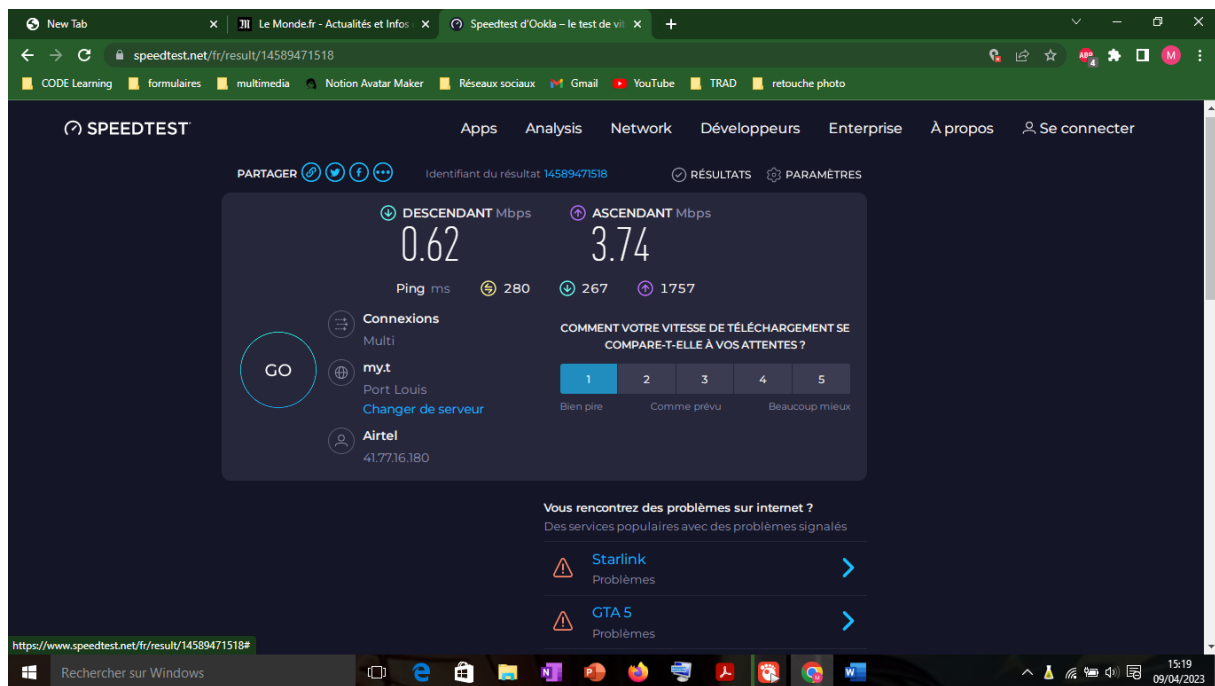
New Tab
Le Monde.fr - Actualités et Infos
Speedtest d'Ookla – le test de vit

speedtest.net/fr/result/14589471518

CODE Learning  formulaires  multimedia  Notion Avatar Maker  Réseaux sociaux  Gmail  YouTube  TRAD  retouche photo

SPEEDTEST

Apps  Analysis  Network  Développeurs  Enterprise  À propos  Se connecter

PARTAGER

Identifiant du résultat 14589471518

RÉSULTATS  PARAMÈTRES

DESCENDANT Mbps
0.62

ASCENDANT Mbps
3.74

Ping ms  280  267  1757

GO

Connexions
Multi

my.t
Port Louis
Changer de serveur

Airtel
41.77.16.180

COMMENT VOTRE VITESSE DE TÉLÉCHARGEMENT SE COMPARE-T-ELLE À VOS ATTENTES ?

| 1 | 2 | 3 | 4 | 5 |
|---|---|---|---|---|

Bien pire  Comme prévu  Beaucoup mieux

Vous rencontrez des problèmes sur internet ?
Des services populaires avec des problèmes signalés

Starlink
Problèmes

GTA 5
Problèmes

https://www.speedtest.net/fr/result/14589471518#

Rechercher sur Windows

15:19
09/04/2023